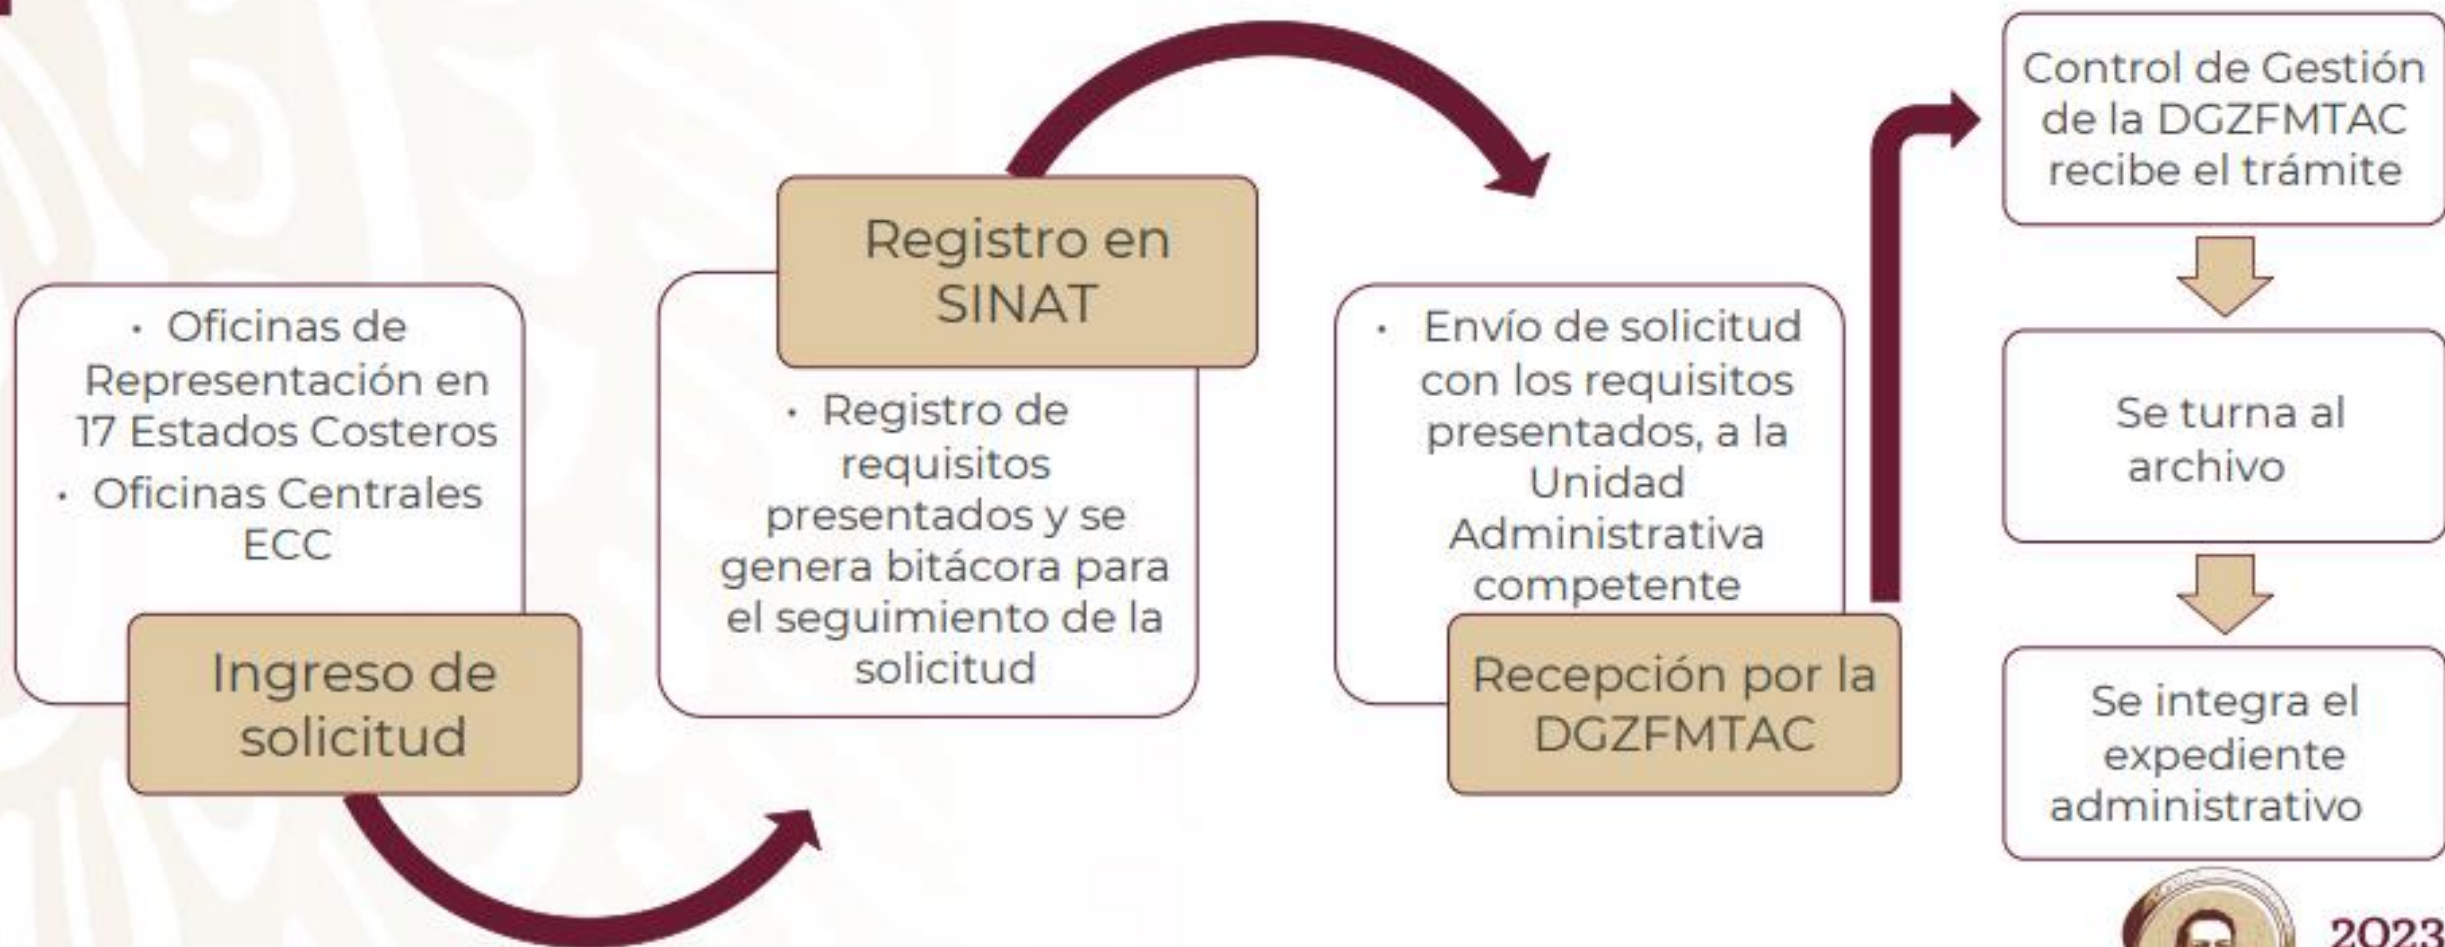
• Oficinas de Representación en 17 Estados Costeros
• Oficinas Centrales ECC

Ingreso de solicitud

Registro en SINAT

• Registro de requisitos presentados y se genera bitácora para el seguimiento de la solicitud

• Envío de solicitud con los requisitos presentados, a la Unidad Administrativa competente

Recepción por la DGZFMTAC

Control de Gestión de la DGZFMTAC recibe el trámite

Se turna al archivo

Se integra el expediente administrativo

2023